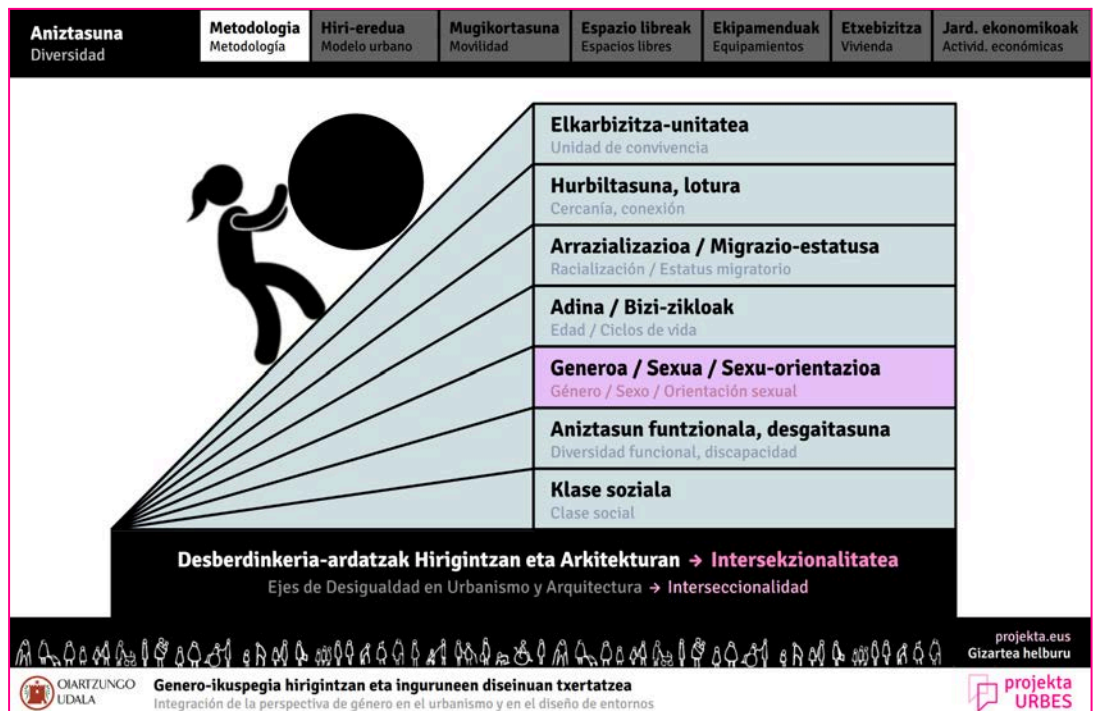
Aniztasuna
Diversidad

| Metodologia Metodología | Hiri-eredua Modelo urbano | Mugikortasuna Movilidad | Espazio libreak Espacios libres | Ekipamenduak Equipamientos | Etxebizitza Vivienda | Jard. ekonomikoak Activid. económicas |
|---|---|---|---|---|---|---|

Elkarbizitza-unitatea
Unidad de convivencia

Hurbiltasuna, lotura
Cercanía, conexión

Arrazializazioa / Migrazio-estatusa
Racialización / Estatus migratorio

Adina / Bizi-zikloak
Edad / Ciclos de vida

Generoa / Sexua / Sexu-orientazioa
Género / Sexo / Orientación sexual

Aniztasun funtzionala, desgaitasuna
Diversidad funcional, discapacidad

Klase soziala
Clase social

Desberdinkeria-ardatzak Hirigintzan eta Arkitekturan → Intersekzionalitatea
Ejes de Desigualdad en Urbanismo y Arquitectura → Interseccionalidad

projekta.eus
Gizartea helburu

OIARTZUNGO UDALA

Genero-ikuspegia hirigintzan eta inguruneen diseinuan txertatzea
Integración de la perspectiva de género en el urbanismo y en el diseño de entornos

projekta URBES